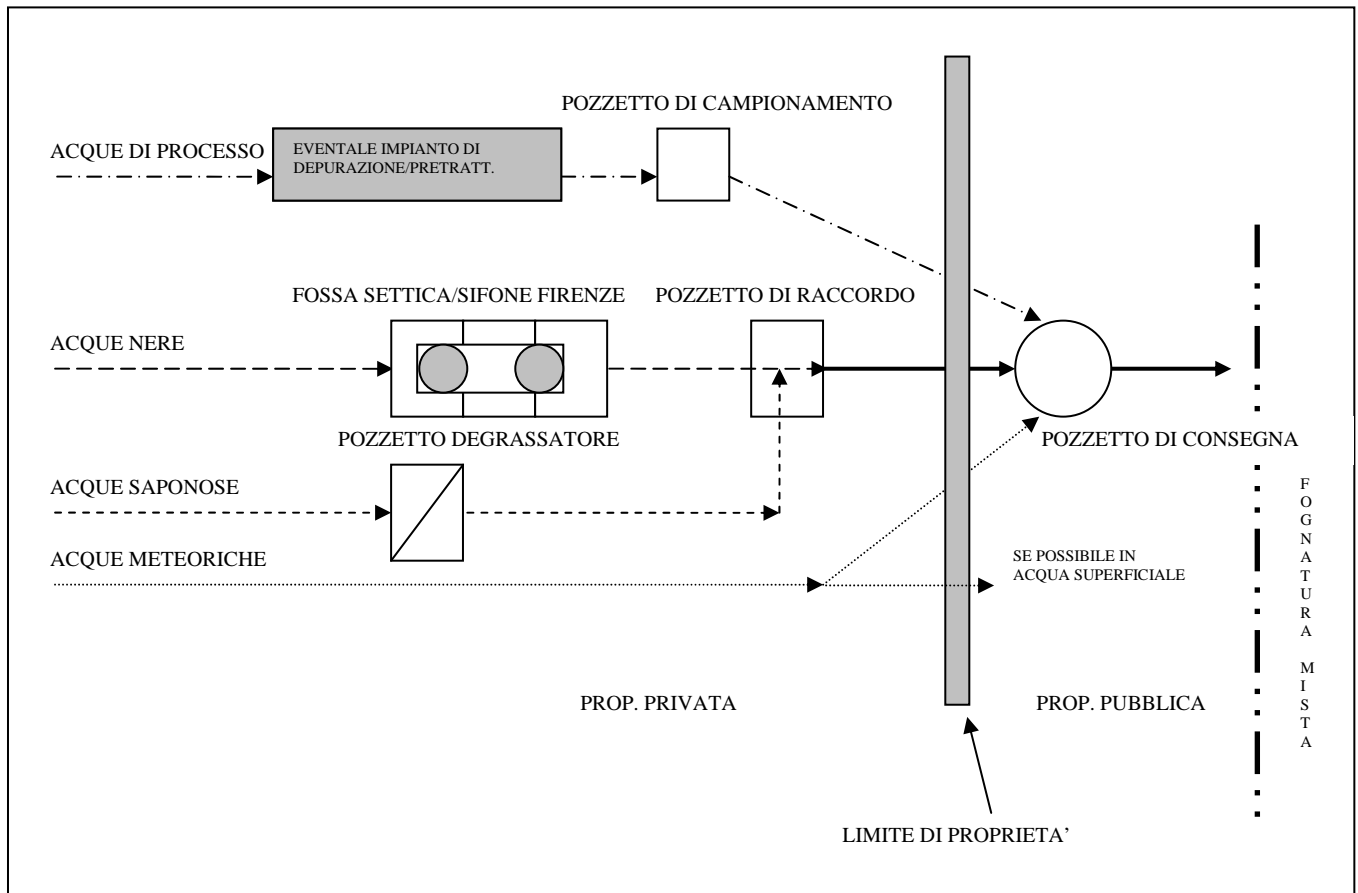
POZZETTO DI CAMPIONAMENTO

ACQUE DI PROCESSO

EVENTALE IMPIANTO DI DEPURAZIONE/PRETRATT.

FOSSA SETTICA/SIFONE FIRENZE

POZZETTO DI RACCORDO

ACQUE NERE

POZZETTO DEGRASSATORE

POZZETTO DI CONSEGNA

ACQUE SAPONOSE

ACQUE METEORICHE

SE POSSIBILE IN ACQUA SUPERFICIALE

FOGNATURA MISTA

PROP. PRIVATA

PROP. PUBBLICA

LIMITE DI PROPRIETA'